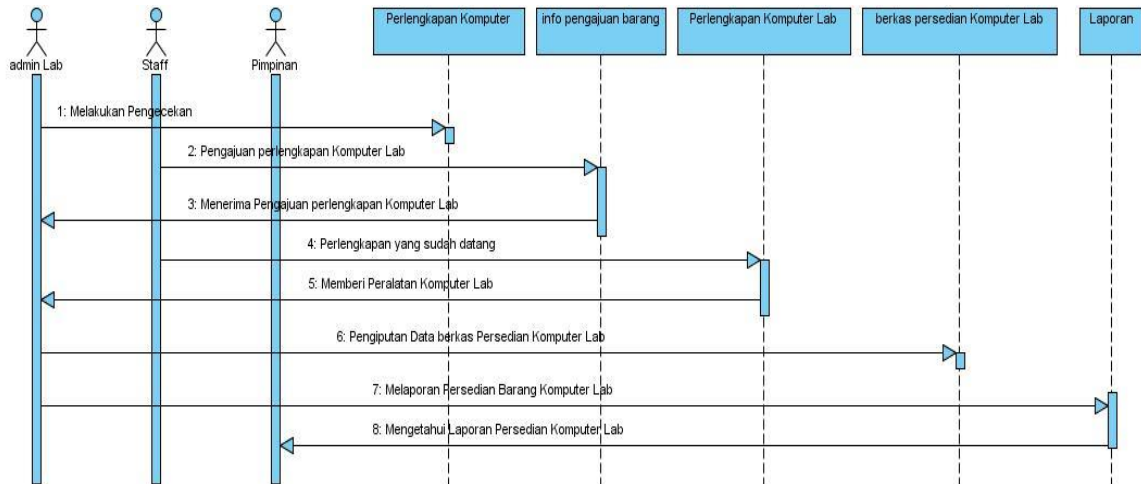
admin Lab

Staff

Pimpinan

Perlengkapan Komputer

info pengajuan barang

Perlengkapan Komputer Lab

berkas persedian Komputer Lab

Laporan

1: Melakukan Pengecekan

2: Pengajuan perlengkapan Komputer Lab

3: Menerima Pengajuan perlengkapan Komputer Lab

4: Perlengkapan yang sudah datang

5: Memberi Peralatan Komputer Lab

6: Pengiputan Data berkas Persedian Komputer Lab

7: Melaporan Persedian Barang Komputer Lab

8: Mengetahui Laporan Persedian Komputer Lab